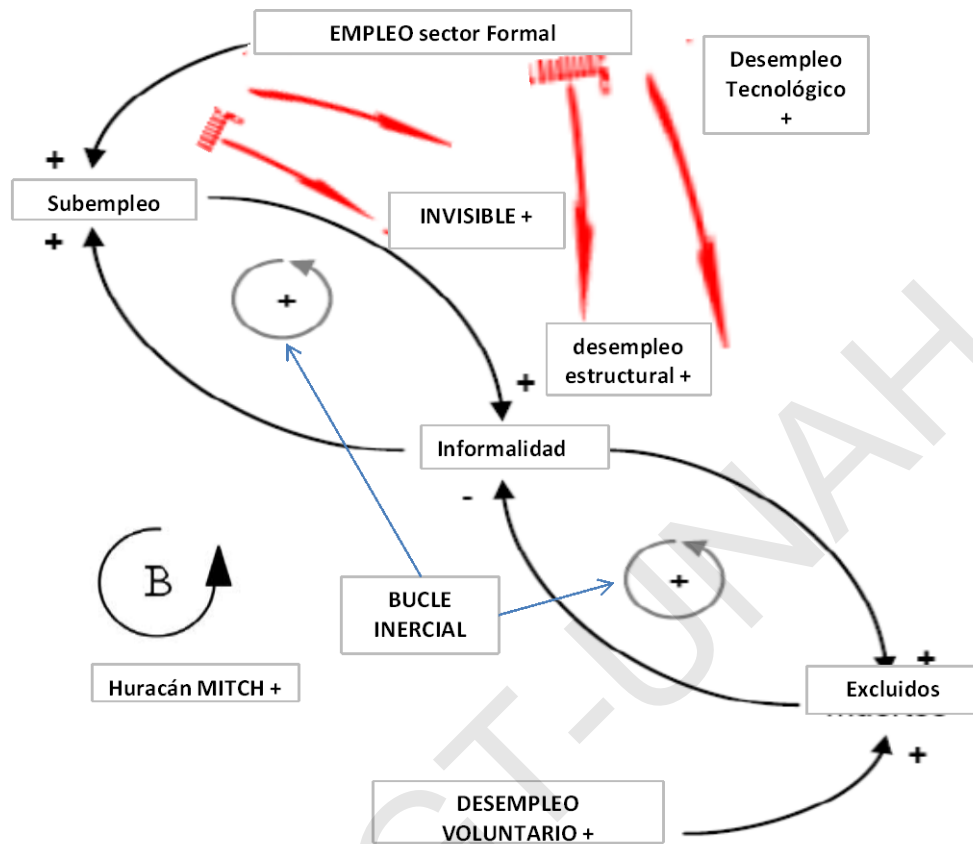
EMPLEO sector Formal

Desempleo Tecnológico +

+

Subempleo

+

INVISIBLE +

+

desempleo estructural +

+

Informalidad

-

B

BUCLE INERCIAL

+

Huracán MITCH +

+

Excluidos

+

DESEMPLEO VOLUNTARIO +

CT-UNAH